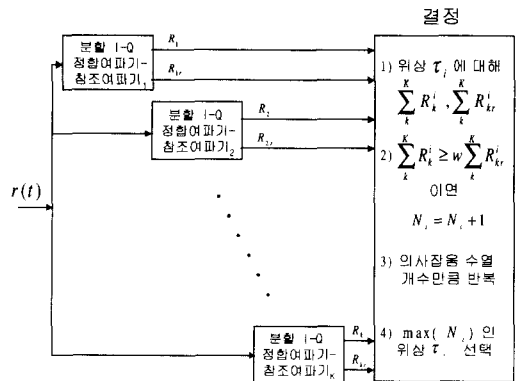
결정

분할 I-Q 정합여파기-참조여파기$_1$

$R_1$

$R_{1r}$

분할 I-Q 정합여파기-참조여파기$_2$

$R_2$

$R_{2r}$

$r(t)$

분할 I-Q 정합여파기-참조여파기$_K$

$R_K$

$R_{Kr}$

1) 위상 $\tau_i$ 에 대해 $\sum_k^K R_k^i$ , $\sum_k^K R_{kr}^i$

2) $\sum_k^K R_k^i \geq w \sum_k^K R_{kr}^i$ 이면

$N_i = N_i + 1$

3) 의사잡음 수열 개수만큼 반복

4) $\max(N_i)$ 인 위상 $\tau_i$ 선택